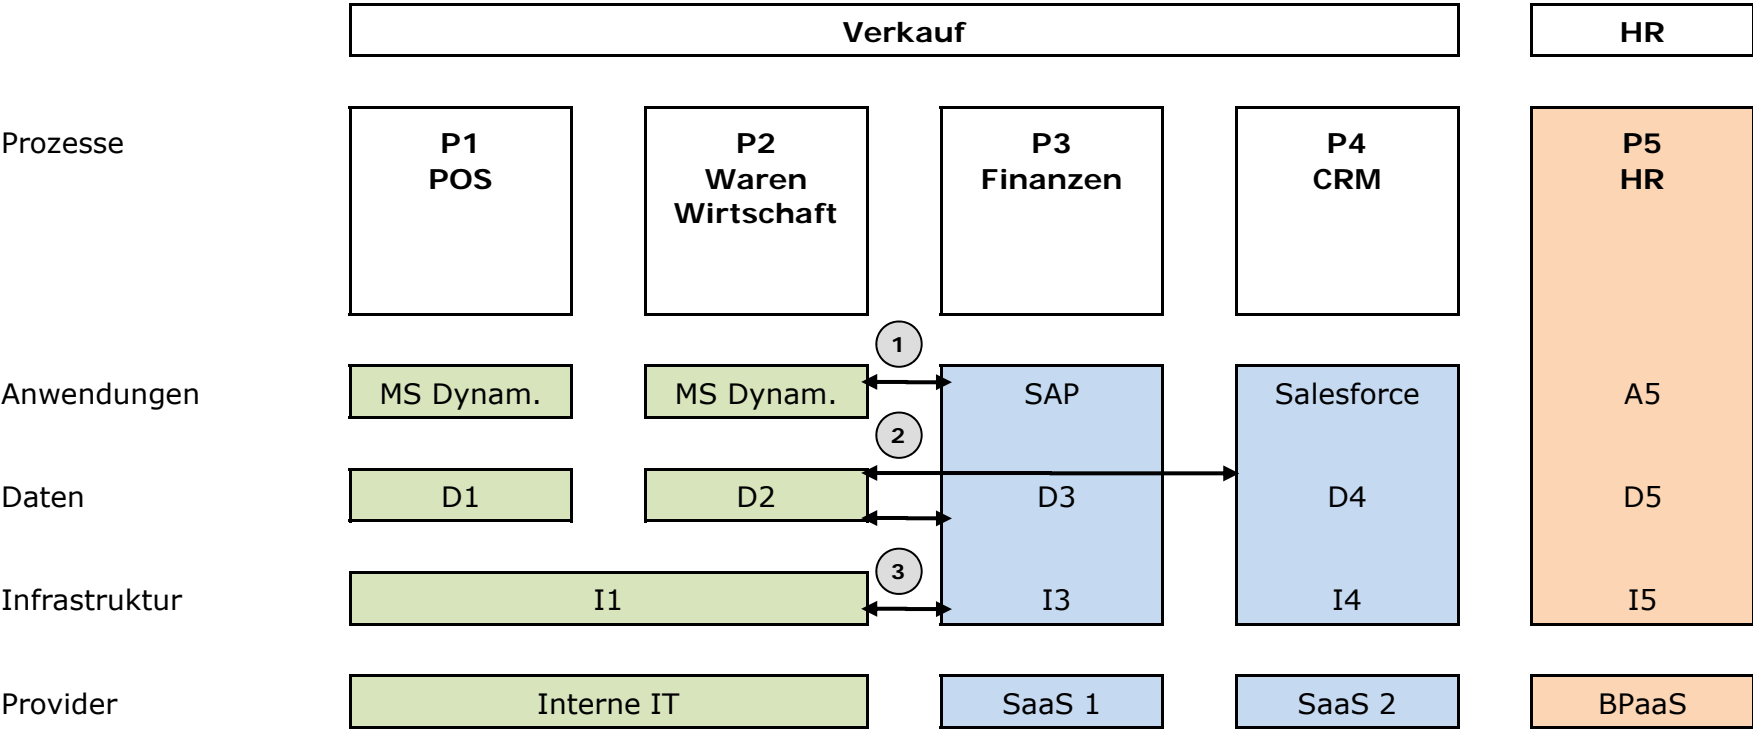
Verkauf

HR

Prozesse

P1
POS

P2
Waren
Wirtschaft

P3
Finanzen

P4
CRM

P5
HR

1

Anwendungen

MS Dynam.

MS Dynam.

SAP

Salesforce

A5

2

Daten

D1

D2

D3

D4

D5

3

Infrastruktur

I1

I3

I4

I5

Provider

Interne IT

SaaS 1

SaaS 2

BPaaS